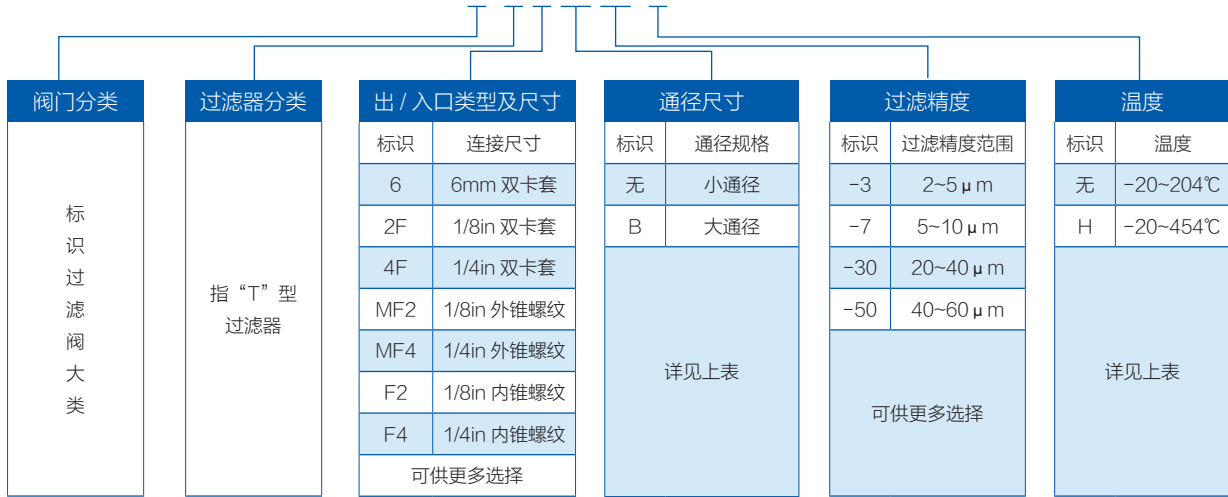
阀门分类

标识过滤阀大类

过滤器分类

指“T”型过滤器

出 / 入口类型及尺寸

| 标识 | 连接尺寸 |
|---|---|
| 6 | 6mm 双卡套 |
| 2F | 1/8in 双卡套 |
| 4F | 1/4in 双卡套 |
| MF2 | 1/8in 外锥螺纹 |
| MF4 | 1/4in 外锥螺纹 |
| F2 | 1/8in 内锥螺纹 |
| F4 | 1/4in 内锥螺纹 |

可供更多选择

通径尺寸

| 标识 | 通径规格 |
|---|---|
| 无 | 小通径 |
| B | 大通径 |

详见上表

过滤精度

| 标识 | 过滤精度范围 |
|---|---|
| -3 | 2~5μm |
| -7 | 5~10μm |
| -30 | 20~40μm |
| -50 | 40~60μm |

可供更多选择

温度

| 标识 | 温度 |
|---|---|
| 无 | -20~204℃ |
| H | -20~454℃ |

详见上表